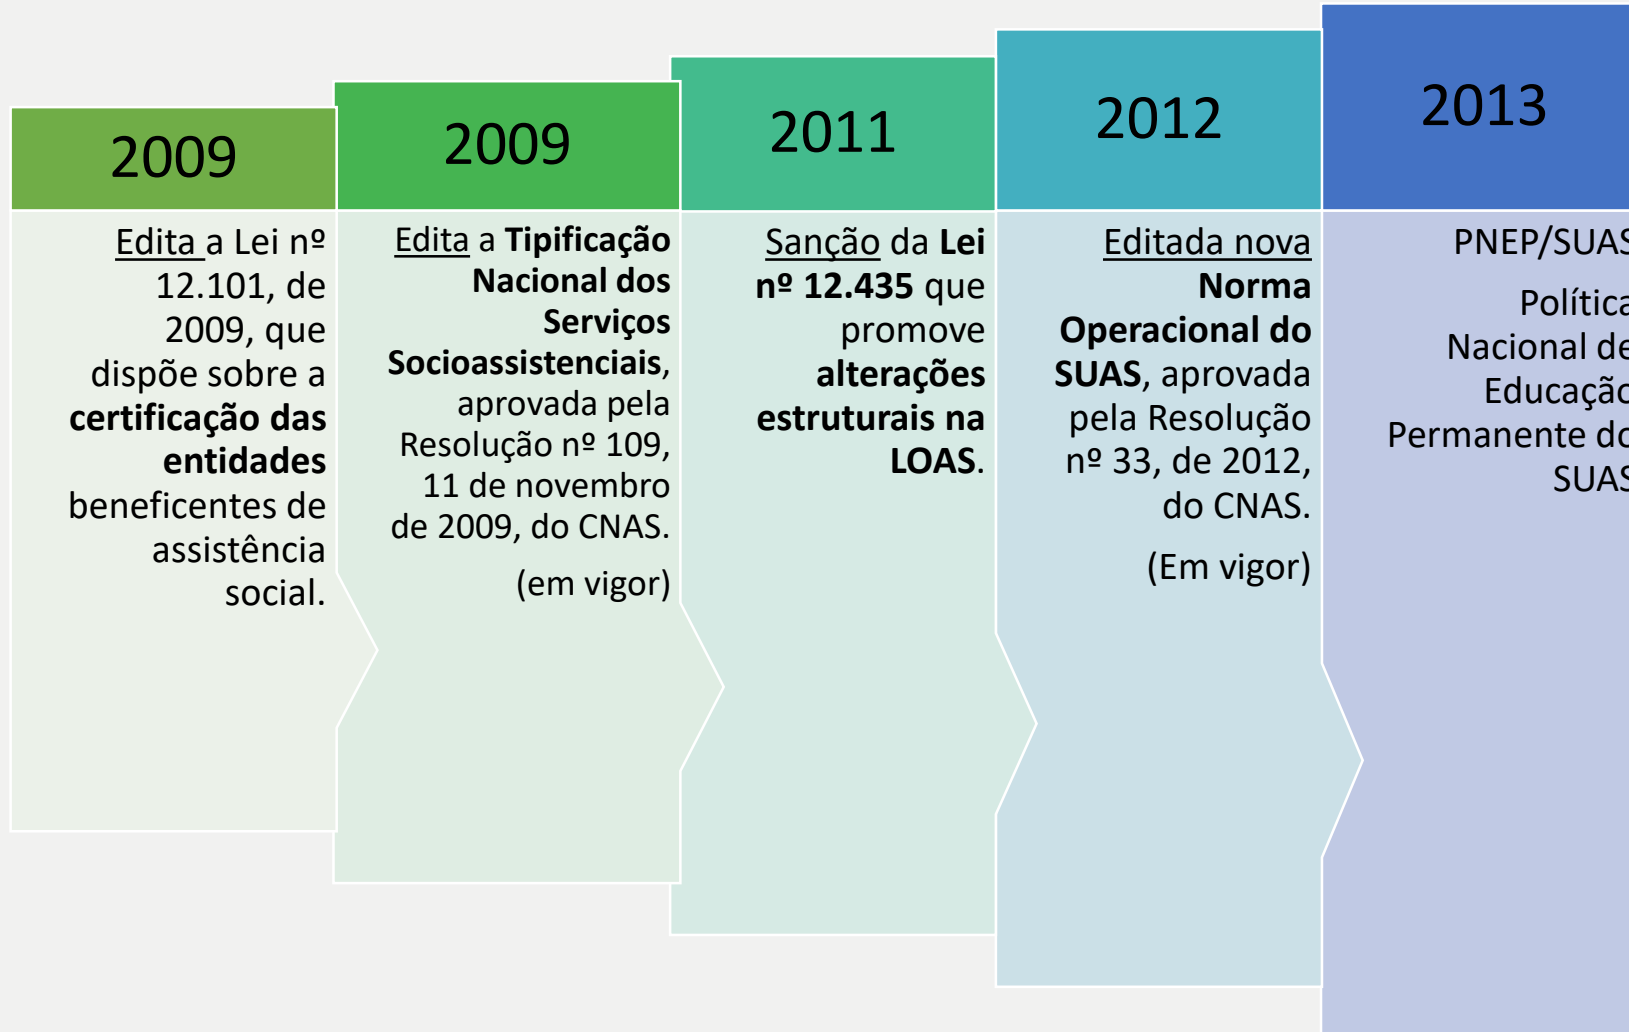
2009

Edita a Lei nº 12.101, de 2009, que dispõe sobre a **certificação das entidades** beneficentes de assistência social.

2009

Edita a **Tipificação Nacional dos Serviços Socioassistenciais**, aprovada pela Resolução nº 109, 11 de novembro de 2009, do CNAS.

(em vigor)

2011

Sanção da **Lei nº 12.435** que promove **alterações estruturais na LOAS**.

2012

Editada nova **Norma Operacional do SUAS**, aprovada pela Resolução nº 33, de 2012, do CNAS.

(Em vigor)

2013

PNEP/SUA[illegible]

Polític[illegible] Nacional d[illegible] Educaçã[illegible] Permanente d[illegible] SUA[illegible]